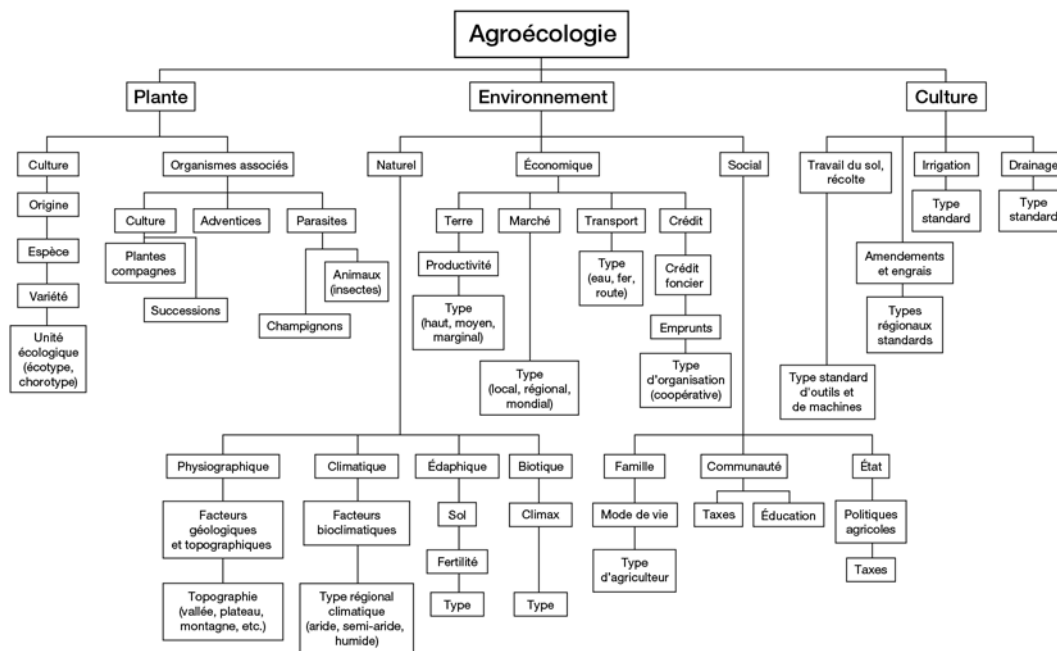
Agroécologie

Plante

Culture

Origine

Espèce

Variété

Unité écologique (écotype, chorotype)

Organismes associés

Culture

Plantes compagnes

Successions

Adventices

Parasites

Animaux (insectes)

Champignons

Environnement

Naturel

Économique

Terre

Productivité

Type (haut, moyen, marginal)

Marché

Type (local, régional, mondial)

Transport

Type (eau, fer, route)

Crédit

Crédit foncier

Emprunts

Type d'organisation (coopérative)

Social

Physiographique

Facteurs géologiques et topographiques

Topographie (vallée, plateau, montagne, etc.)

Climatique

Facteurs bioclimatiques

Type régional climatique (aride, semi-aride, humide)

Édaphique

Sol

Fertilité

Type

Biotique

Climax

Type

Famille

Mode de vie

Type d'agriculteur

Communauté

Taxes

Éducation

État

Politiques agricoles

Taxes

Culture

Travail du sol, récolte

Type standard d'outils et de machines

Amendements et engrais

Types régionaux standards

Irrigation

Type standard

Drainage

Type standard